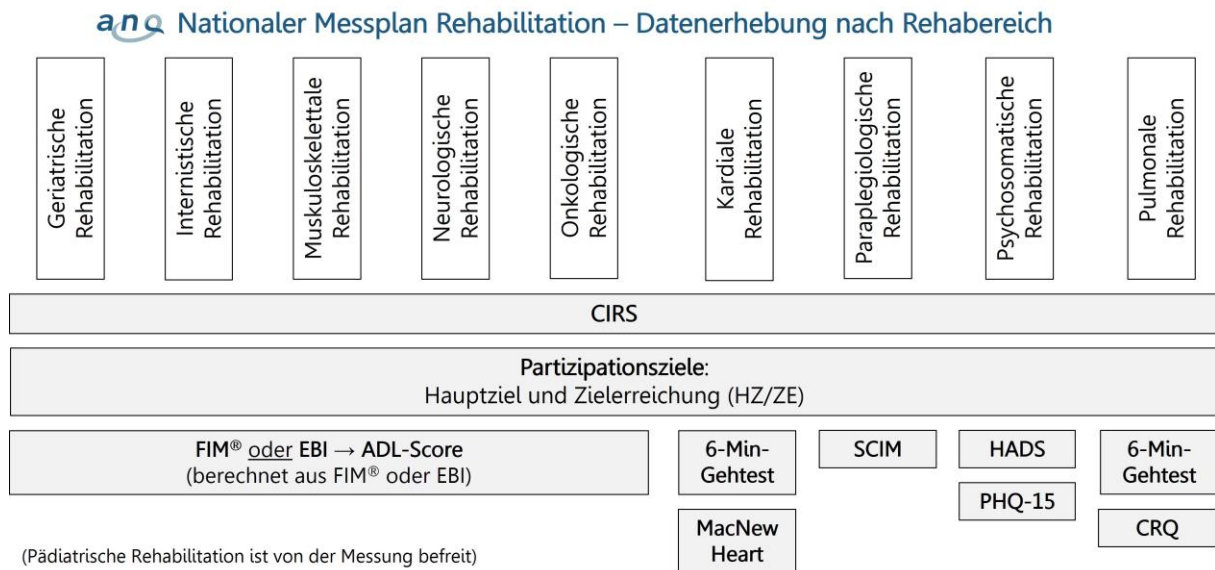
anq Nationaler Messplan Rehabilitation – Datenerhebung nach Rehabereich

Geriatrische Rehabilitation

Internistische Rehabilitation

Muskuloskelettale Rehabilitation

Neurologische Rehabilitation

Onkologische Rehabilitation

Kardiale Rehabilitation

Paraplegiologische Rehabilitation

Psychosomatische Rehabilitation

Pulmonale Rehabilitation

CIRS

Partizipationsziele:
Hauptziel und Zielerreichung (HZ/ZE)

FIM® oder EBI → ADL-Score
(berechnet aus FIM® oder EBI)

6-Min-Gehtest

MacNew Heart

SCIM

HADS

PHQ-15

6-Min-Gehtest

CRQ

(Pädiatrische Rehabilitation ist von der Messung befreit)